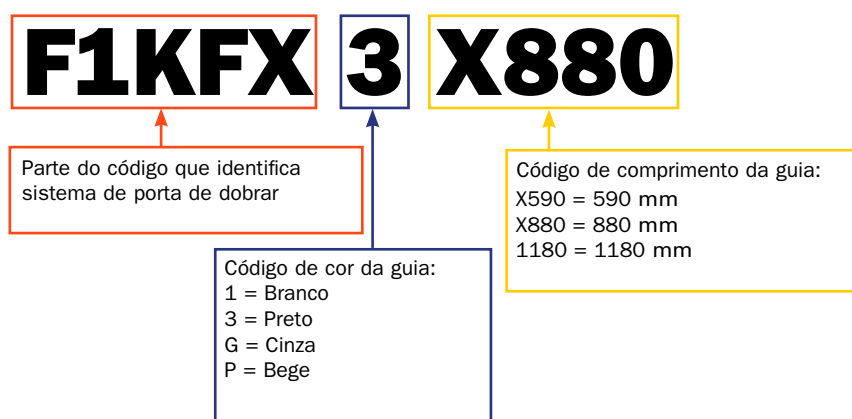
F1KFX 3 X880

Parte do código que identifica sistema de porta de dobrar

Código de cor da guia:
1 = Branco
3 = Preto
G = Cinza
P = Bege

Código de comprimento da guia:
X590 = 590 mm
X880 = 880 mm
1180 = 1180 mm